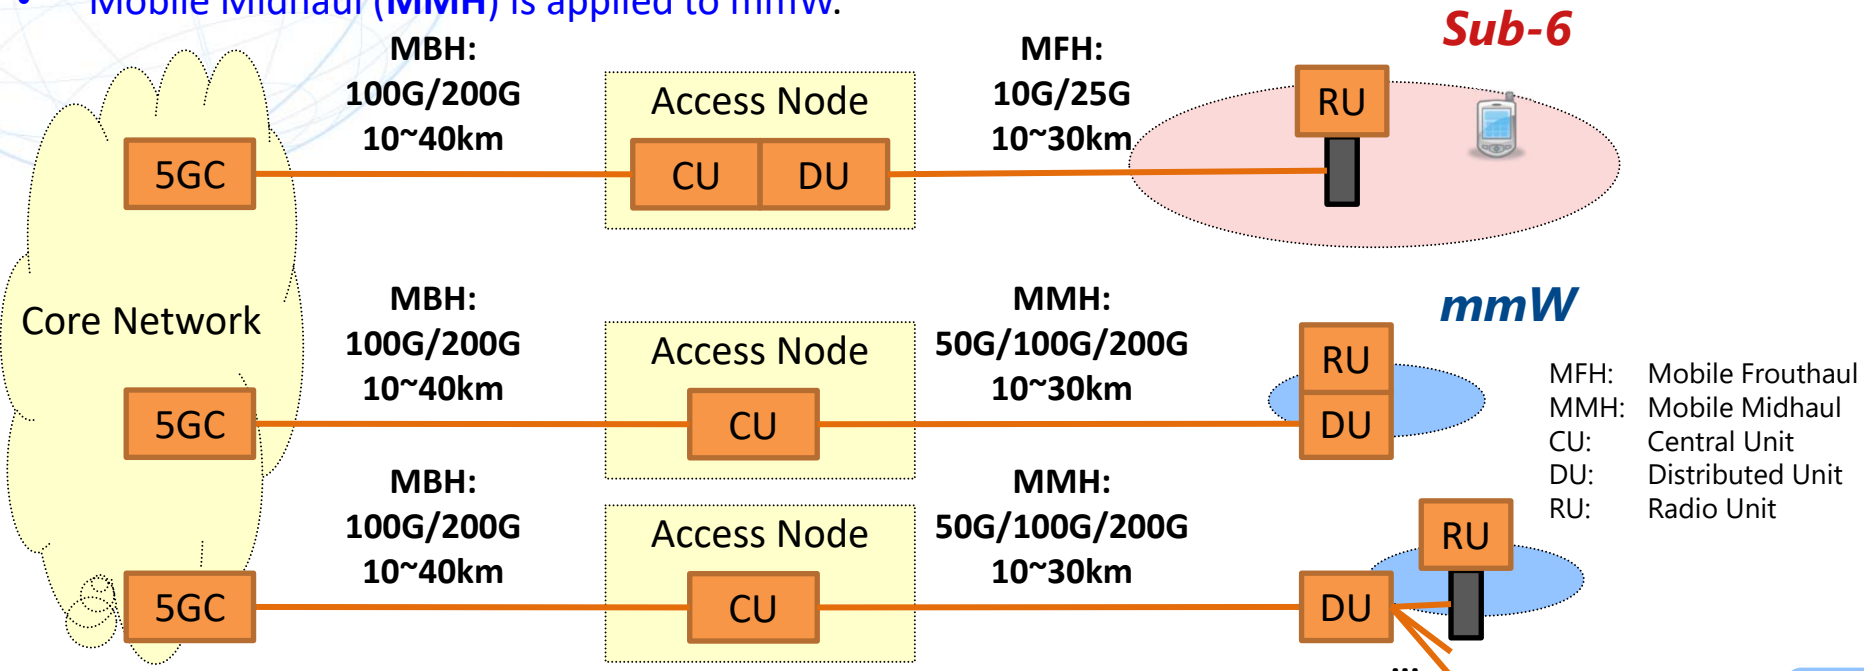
Mobile Midhaul (MMH) is applied to mmW.

Sub-6

Core Network

5GC

MBH:
100G/200G
10~40km

Access Node
CU DU

MFH:
10G/25G
10~30km

RU

mmW

5GC

MBH:
100G/200G
10~40km

Access Node
CU

MMH:
50G/100G/200G
10~30km

RU
DU

5GC

MBH:
100G/200G
10~40km

Access Node
CU

MMH:
50G/100G/200G
10~30km

DU

RU

MFH: Mobile Frouthaul
MMH: Mobile Midhaul
CU: Central Unit
DU: Distributed Unit
RU: Radio Unit